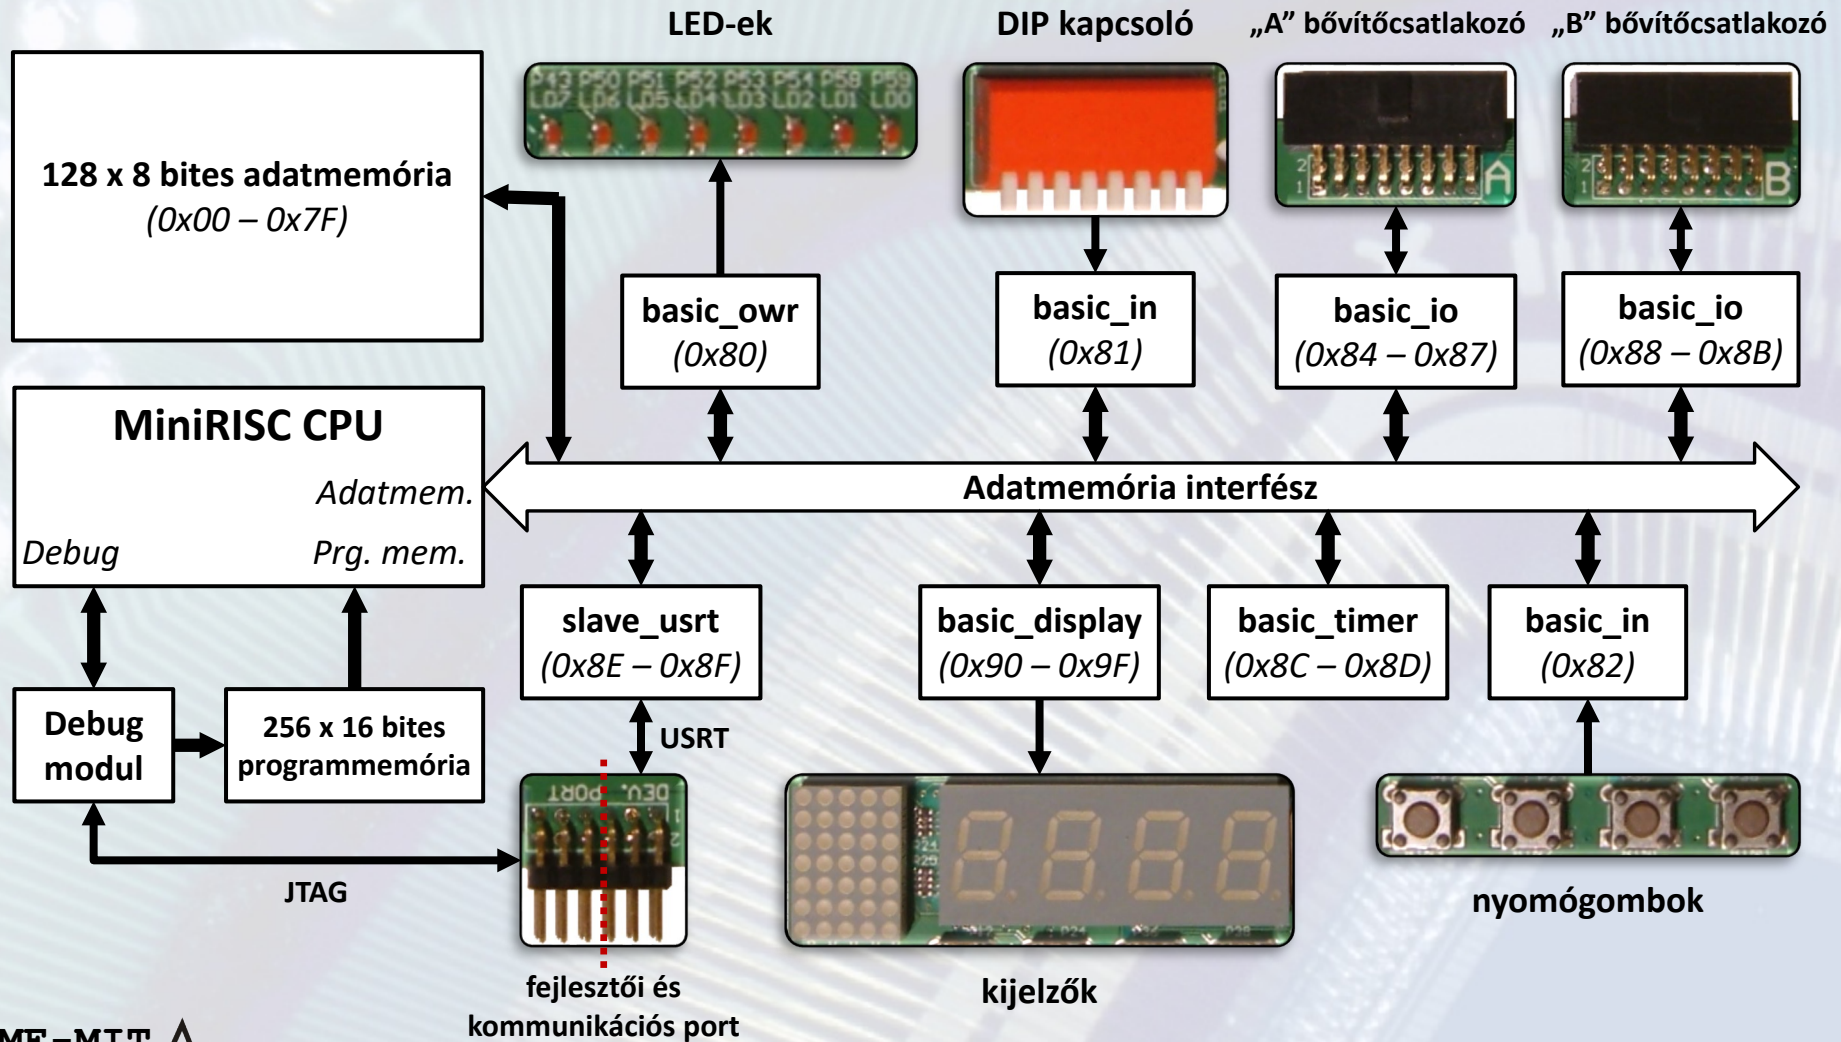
LED-ek

DIP kapcsoló

„A” bővítőcsatlakozó

„B” bővítőcsatlakozó

P43 P50 P51 P52 P53 P54 P58 P59
LD7 LD6 LD5 LD4 LD3 LD2 LD1 LD0

A

B

128 x 8 bites adatmemória
(0x00 – 0x7F)

basic_owr
(0x80)

basic_in
(0x81)

basic_io
(0x84 – 0x87)

basic_io
(0x88 – 0x8B)

MiniRISC CPU

Adatmem.

Debug

Prg. mem.

Adatmemória interfész

slave_usrt
(0x8E – 0x8F)

basic_display
(0x90 – 0x9F)

basic_timer
(0x8C – 0x8D)

basic_in
(0x82)

Debug modul

256 x 16 bites programmemória

USRT

DEV. PORT

JTAG

fejlesztői és kommunikációs port

kijelzők

nyomógombok

ME-MIT